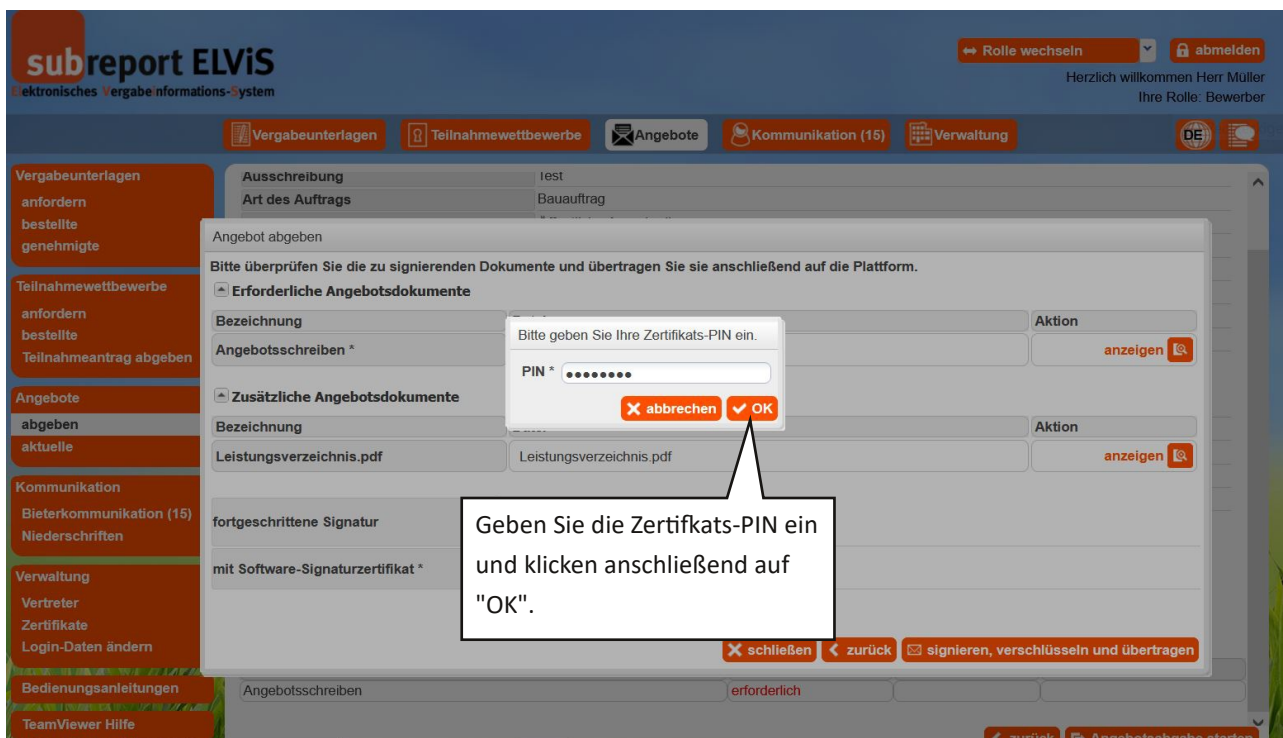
subreport ELViS
Elektronisches Vergabeinformations-System

Rolle wechseln
abmelden
Herzlich willkommen Herr Müller
Ihre Rolle: Bewerber

Vergabeunterlagen
Teilnahmewettbewerbe
Angebote
Kommunikation (15)
Verwaltung

DE

Vergabeunterlagen
anfordern
bestellte
genehmigte

Teilnahmewettbewerbe
anfordern
bestellte
Teilnahmeantrag abgeben

Angebote
abgeben
aktuelle

Kommunikation
Bieterkommunikation (15)
Niederschriften

Verwaltung
Vertreter
Zertifikate
Login-Daten ändern

Bedienungsanleitungen

TeamViewer Hilfe

| Ausschreibung | Test |
|---|---|
| Art des Auftrags | Bauauftrag |

Angebot abgeben

Bitte überprüfen Sie die zu signierenden Dokumente und übertragen Sie sie anschließend auf die Plattform.

Erforderliche Angebotsdokumente

| Bezeichnung | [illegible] | Aktion |
|---|---|---|
| Angebotsschreiben * | | anzeigen |

Zusätzliche Angebotsdokumente

| Bezeichnung | Datei | Aktion |
|---|---|---|
| Leistungsverzeichnis.pdf | Leistungsverzeichnis.pdf | anzeigen |

fortgeschrittene Signatur

mit Software-Signaturzertifikat *

Bitte geben Sie Ihre Zertifikats-PIN ein.
PIN * ••••••••
abbrechen
OK

Geben Sie die Zertifkats-PIN ein und klicken anschließend auf "OK".

schließen
zurück
signieren, verschlüsseln und übertragen

Angebotsschreiben
erforderlich

zurück
Angebotsabgabe starten